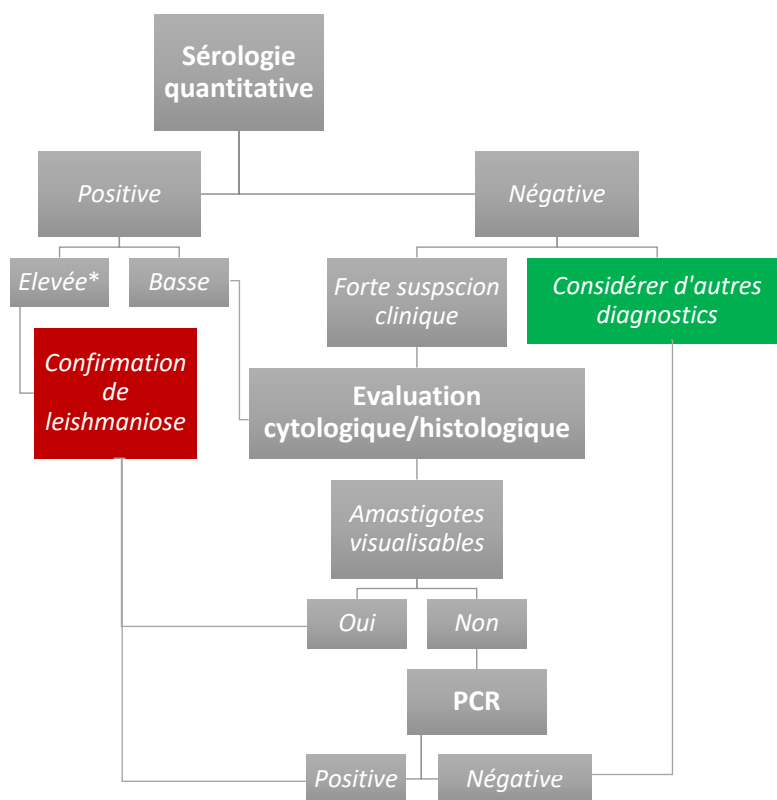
Sérologie quantitative

Positive

Négative

Elevée*

Basse

Forte suspscion clinique

Considérer d'autres diagnostics

Confirmation de leishmaniose

Evaluation cytologique/histologique

Amastigotes visualisables

Oui

Non

PCR

Positive

Négative